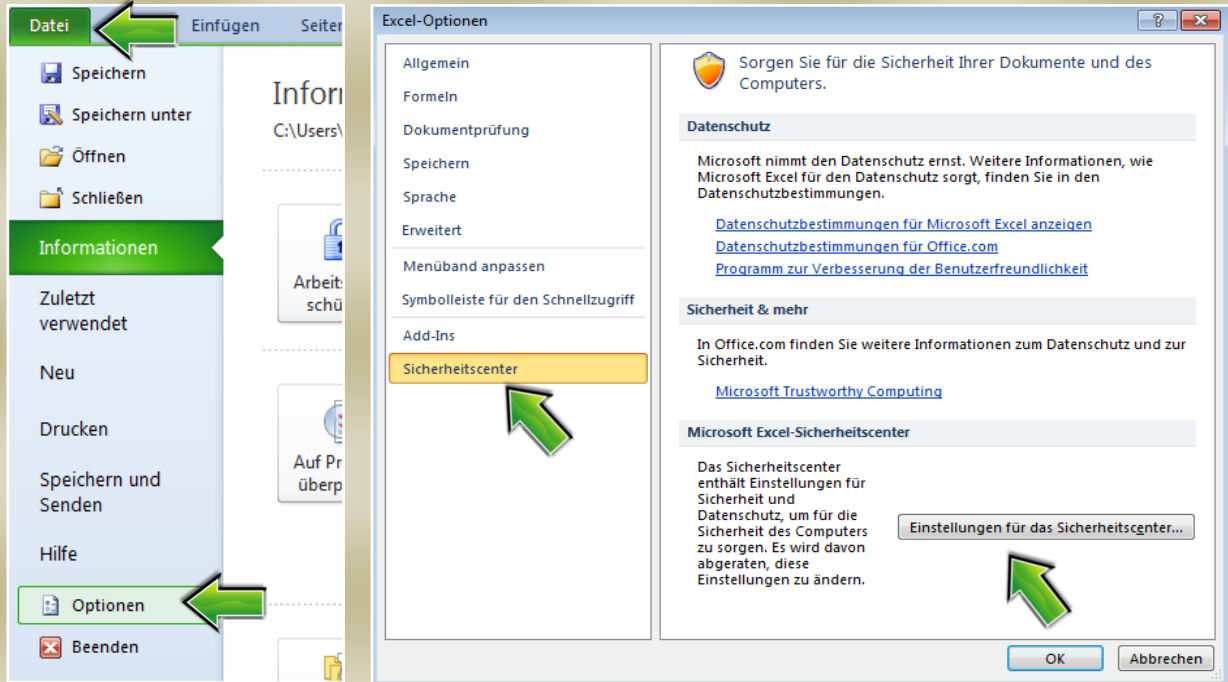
Datei Einfügen Seiter

Speichern
Speichern unter
Öffnen
Schließen
Informationen
Zuletzt verwendet
Neu
Drucken
Speichern und Senden
Hilfe
Optionen
Beenden

Inforr
C:\Users\

Arbeits schü

Auf Pr überp

Excel-Optionen

?

Allgemein
Formeln
Dokumentprüfung
Speichern
Sprache
Erweitert
Menüband anpassen
Symbolleiste für den Schnellzugriff
Add-Ins
Sicherheitscenter

Sorgen Sie für die Sicherheit Ihrer Dokumente und des Computers.

Datenschutz

Microsoft nimmt den Datenschutz ernst. Weitere Informationen, wie Microsoft Excel für den Datenschutz sorgt, finden Sie in den Datenschutzbestimmungen.

Datenschutzbestimmungen für Microsoft Excel anzeigen
Datenschutzbestimmungen für Office.com
Programm zur Verbesserung der Benutzerfreundlichkeit

Sicherheit & mehr

In Office.com finden Sie weitere Informationen zum Datenschutz und zur Sicherheit.

Microsoft Trustworthy Computing

Microsoft Excel-Sicherheitscenter

Das Sicherheitscenter enthält Einstellungen für Sicherheit und Datenschutz, um für die Sicherheit des Computers zu sorgen. Es wird davon abgeraten, diese Einstellungen zu ändern.

Einstellungen für das Sicherheitscenter...

OK Abbrechen